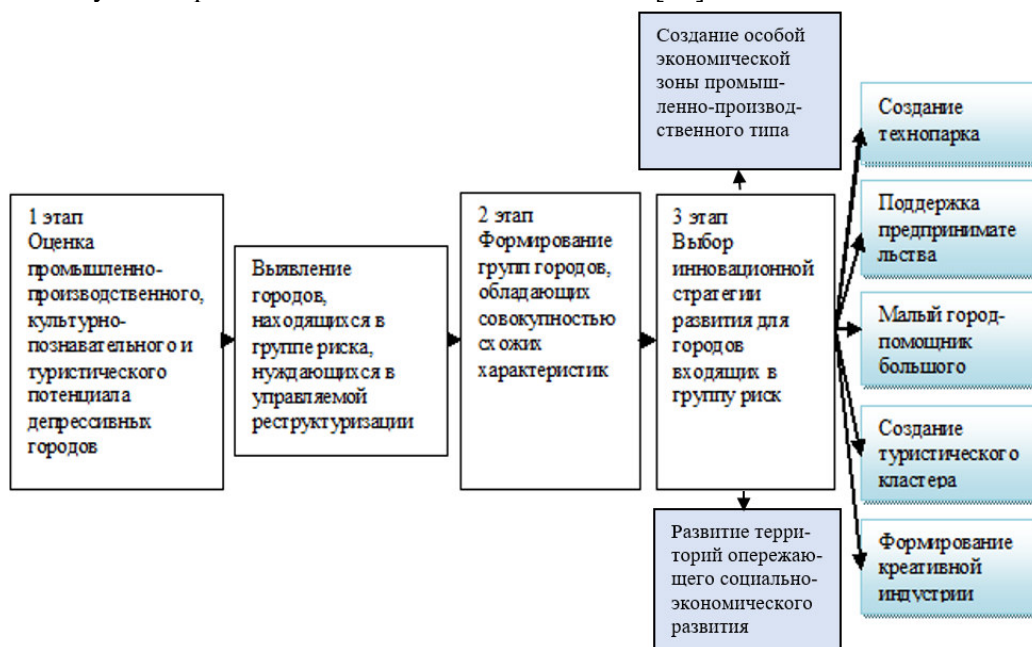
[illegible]

Создание особой экономической зоны промышленно-производственного типа

Создание технопарка

1 этап Оценка промышленно-производственного, культурно-познавательного и туристического потенциала депрессивных городов

Выявление городов, находящихся в группе риска, нуждающихся в управляемой реструктуризации

2 этап Формирование групп городов, обладающих совокупностью схожих характеристик

3 этап Выбор инновационной стратегии развития для городов входящих в группу риск

Поддержка предпринимательства

Малый город-помощник большого

Создание туристического кластера

Развитие территорий опережающего социально-экономического развития

Формирование креативной индустрии